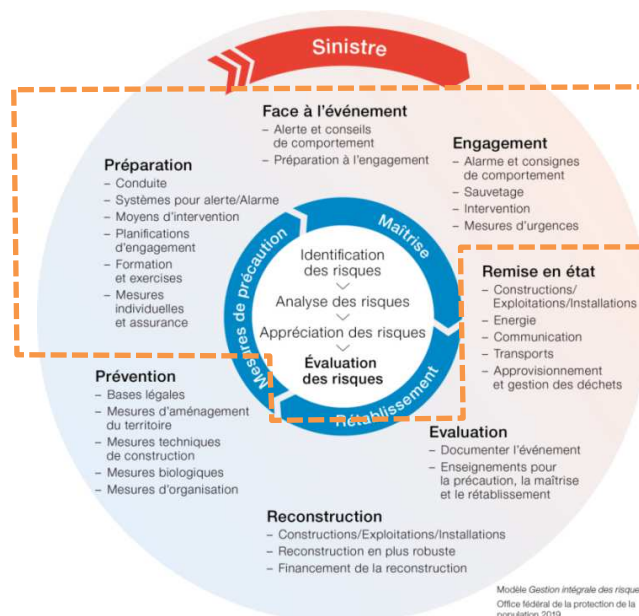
Sinistre

Face à l'événement
– Alerte et conseils de comportement
– Préparation à l'engagement

Engagement
– Alarme et consignes de comportement
– Sauvetage
– Intervention
– Mesures d'urgences

Préparation
– Conduite
– Systèmes pour alerte/Alarme
– Moyens d'intervention
– Planifications d'engagement
– Formation et exercises
– Mesures individuelles et assurance

Maîtrise

Mesures de précaution

Identification des risques
Analyse des risques
Appréciation des risques
Évaluation des risques

Rétablissement

Remise en état
– Constructions/ Exploitations/Installations
– Energie
– Communication
– Transports
– Approvisionnement et gestion des déchets

Prévention
– Bases légales
– Mesures d'aménagement du territoire
– Mesures techniques de construction
– Mesures biologiques
– Mesures d'organisation

Evaluation
– Documenter l'événement
– Enseignements pour la précaution, la maîtrise et le rétablissement

Reconstruction
– Constructions/Exploitations/Installations
– Reconstruction en plus robuste
– Financement de la reconstruction

Modèle Gestion intégrale des risque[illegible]
Office fédéral de la protection de la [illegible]
population 2019